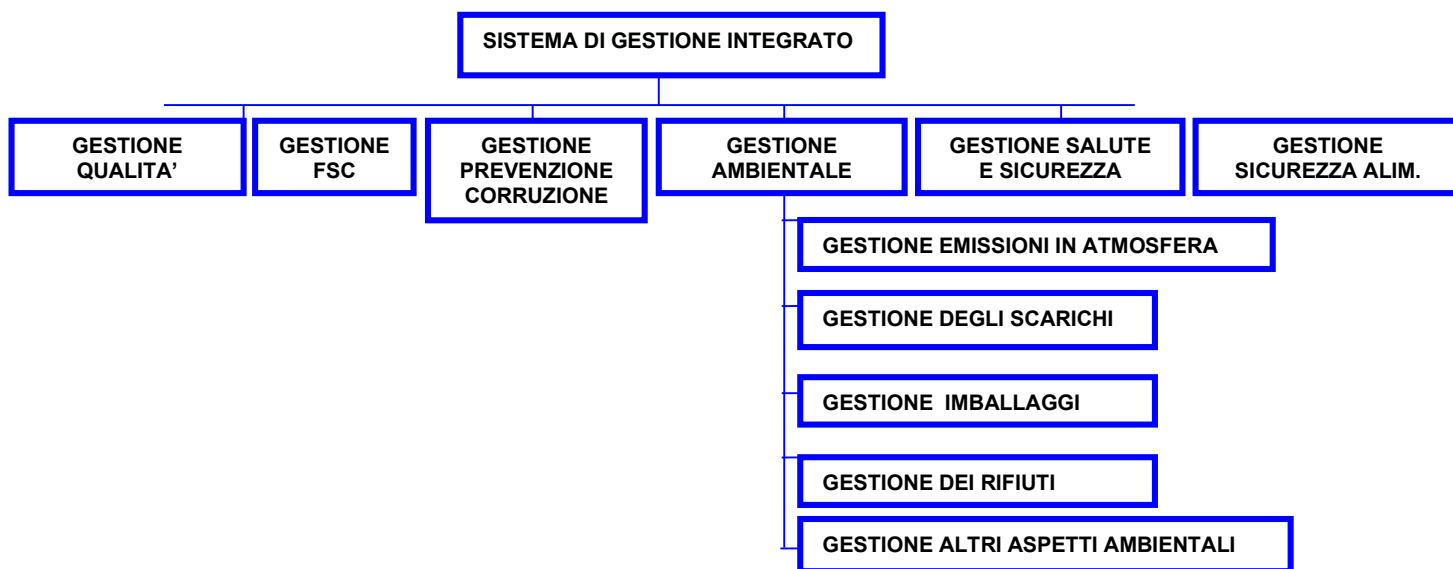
SISTEMA DI GESTIONE INTEGRATO

GESTIONE QUALITA'

GESTIONE FSC

GESTIONE PREVENZIONE CORRUZIONE

GESTIONE AMBIENTALE

GESTIONE SALUTE E SICUREZZA

GESTIONE SICUREZZA ALIM.

GESTIONE EMISSIONI IN ATMOSFERA

GESTIONE DEGLI SCARICHI

GESTIONE IMBALLAGGI

GESTIONE DEI RIFIUTI

GESTIONE ALTRI ASPETTI AMBIENTALI